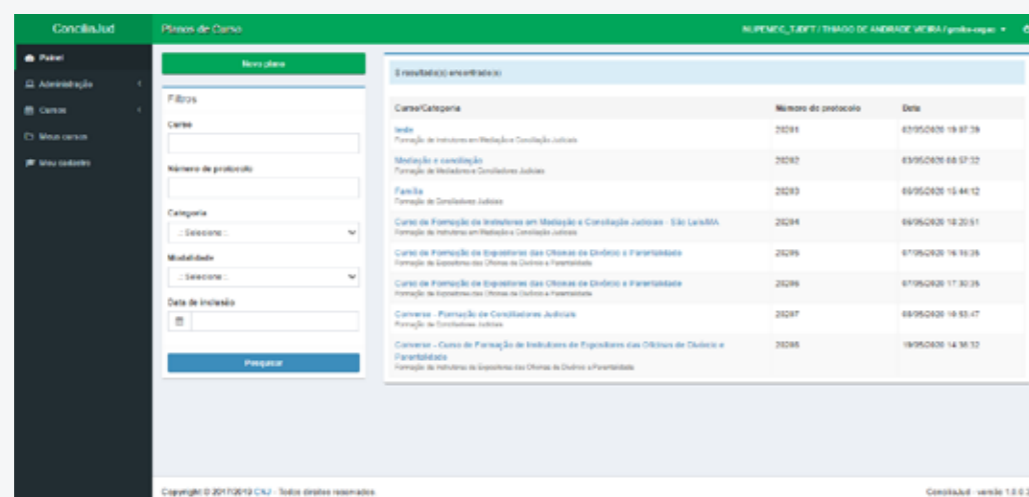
ConciliaJud

Planos de Curso

NUPEMEC_TJDFT / THIAGO DE ANDRADE VIEIRA / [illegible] ▾

Painel
Administração
Cursos
Meus cursos
Meu cadastro

Novo plano

Filtros

Curso

Número de protocolo

Categoria
-- Selecione --

Modalidade
-- Selecione --

Data de inclusão

Pesquisar

8 resultado(s) encontrado(s)

| Curso/Categoria | Número do protocolo | Data |
|---|---|---|
| teste<br>Formação de Instrutores em Mediação e Conciliação Judiciais | 20281 | 03/05/2020 19:07:39 |
| Mediação e conciliação<br>Formação de Mediadores e Conciliadores Judiciais | 20282 | 03/05/2020 08:57:32 |
| Família<br>Formação de Conciliadores Judiciais | 20283 | 06/05/2020 15:44:12 |
| Curso de Formação de Instrutores em Mediação e Conciliação Judiciais - São Luís/MA<br>Formação de Instrutores em Mediação e Conciliação Judiciais | 20284 | 06/05/2020 18:20:51 |
| Curso de Formação de Expositores das Oficinas de Divórcio e Parentalidade<br>Formação de Expositores das Oficinas de Divórcio e Parentalidade | 20285 | 07/05/2020 16:16:36 |
| Curso de Formação de Expositores das Oficinas de Divórcio e Parentalidade<br>Formação de Expositores das Oficinas de Divórcio e Parentalidade | 20286 | 07/05/2020 17:30:35 |
| Converse - Formação de Conciliadores Judiciais<br>Formação de Conciliadores Judiciais | 20287 | 08/05/2020 16:53:47 |
| Converse - Curso de Formação de Instrutores de Expositores das Oficinas de Divórcio e Parentalidade<br>Formação de Instrutores de Expositores das Oficinas de Divórcio e Parentalidade | 20288 | 19/05/2020 14:36:32 |

Copyright © 2017/2019 CNJ - Todos direitos reservados.

ConciliaJud - versão 1.0.0